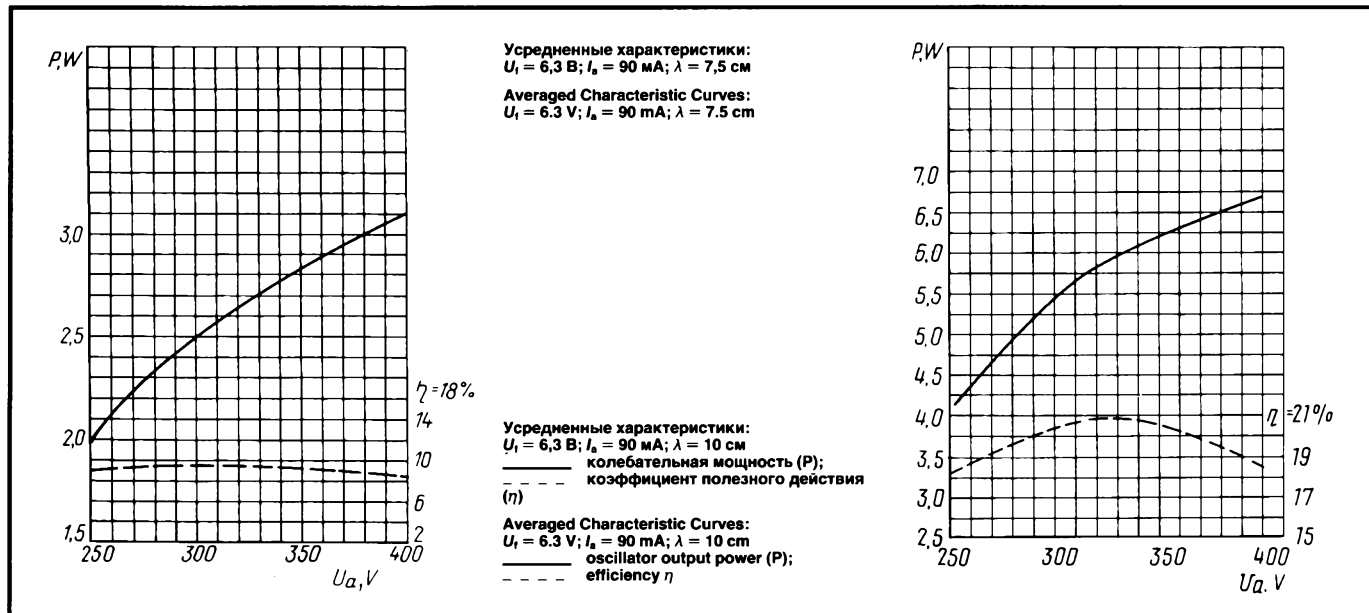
P,W

3,0

2,5

2,0

1,5

250 300 350 400

$U_a$,V

$\eta$=18%
14
10
6
2

Усредненные характеристики:
$U_f$ = 6,3 В; $I_a$ = 90 мА; $\lambda$ = 7,5 см

Averaged Characteristic Curves:
$U_f$ = 6.3 V; $I_a$ = 90 mA; $\lambda$ = 7.5 cm

Усредненные характеристики:
$U_f$ = 6,3 В; $I_a$ = 90 мА; $\lambda$ = 10 см
колебательная мощность (P);
коэффициент полезного действия ($\eta$)

Averaged Characteristic Curves:
$U_f$ = 6.3 V; $I_a$ = 90 mA; $\lambda$ = 10 cm
oscillator output power (P);
efficiency $\eta$

P,W

7,0

6,5

6,0

5,5

5,0

4,5

4,0

3,5

3,0

2,5

250 300 350 400

$U_a$. V

$\eta$ =21%
19
17
15